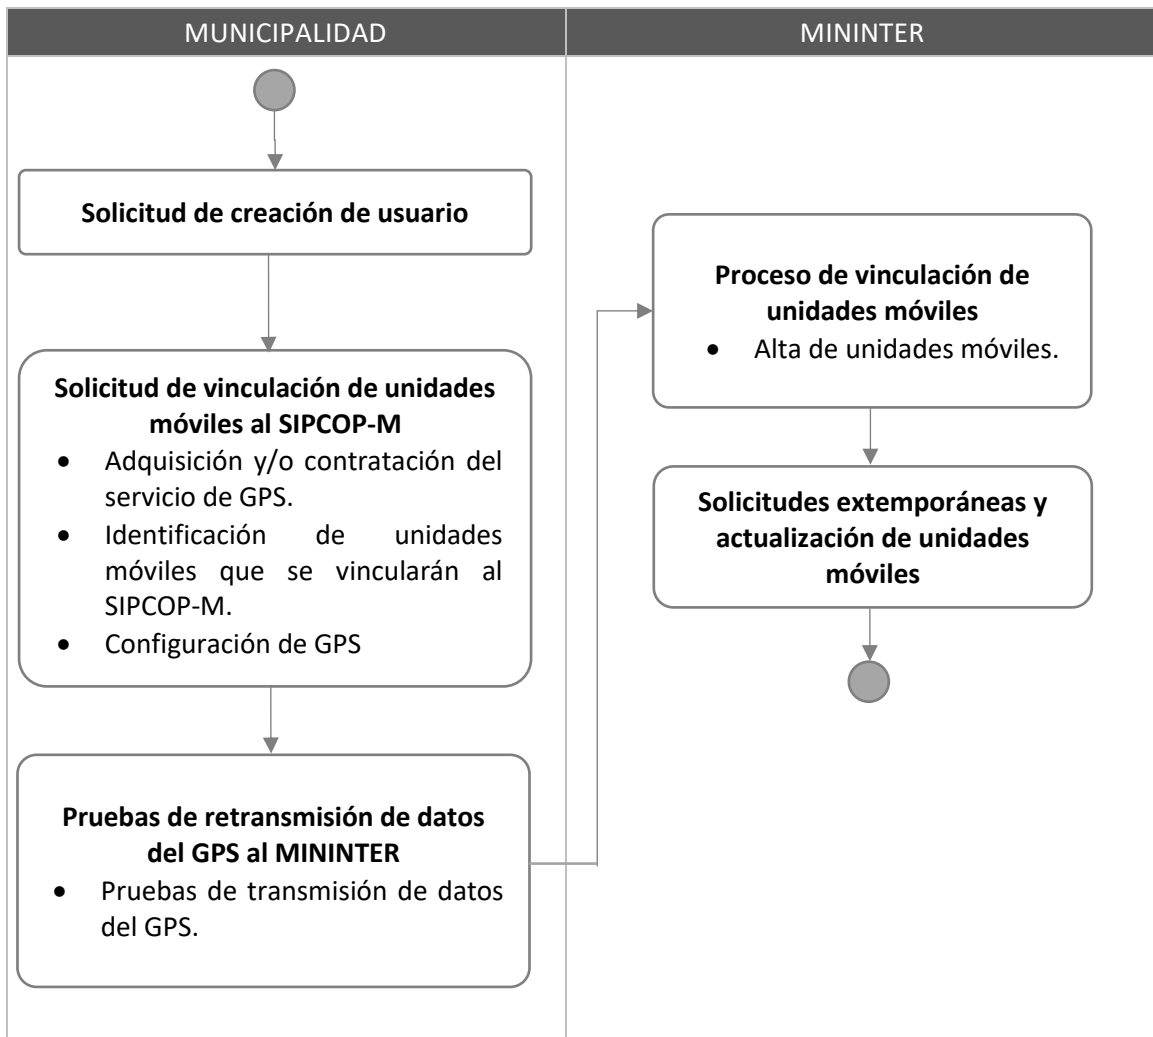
| MUNICIPALIDAD | MININTER |
|---|---|

**Solicitud de creación de usuario**

**Solicitud de vinculación de unidades móviles al SIPCOP-M**
- Adquisición y/o contratación del servicio de GPS.
- Identificación de unidades móviles que se vincularán al SIPCOP-M.
- Configuración de GPS

**Pruebas de retransmisión de datos del GPS al MININTER**
- Pruebas de transmisión de datos del GPS.

**Proceso de vinculación de unidades móviles**
- Alta de unidades móviles.

**Solicitudes extemporáneas y actualización de unidades móviles**